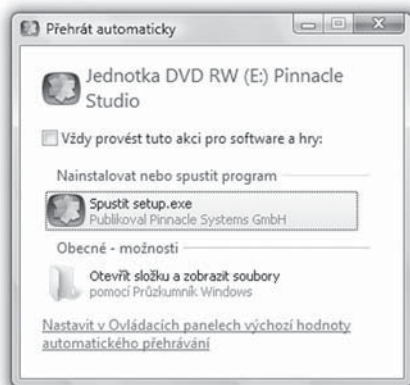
Přehrát automaticky

Jednotka DVD RW (E:) Pinnacle Studio

Vždy provést tuto akci pro software a hry:

Nainstalovat nebo spustit program

Spustit setup.exe
Publikoval Pinnacle Systems GmbH

Obecné - možnosti

Otevřít složku a zobrazit soubory
pomocí Průzkumník Windows

Nastavit v Ovládacích panelech výchozí hodnoty automatického přehrávání